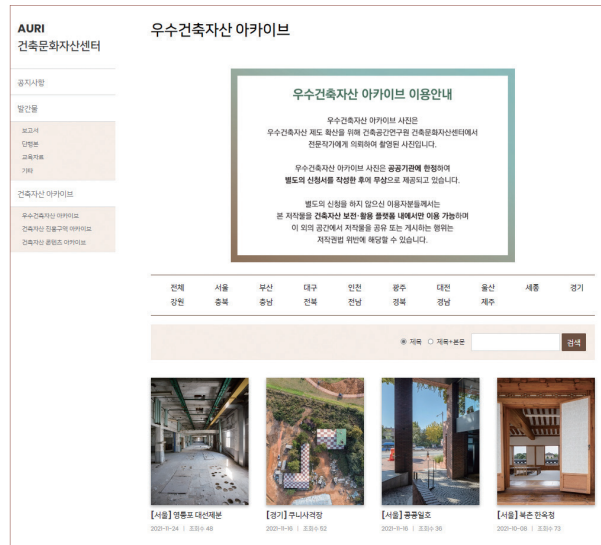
AURI
건축문화자산센터

공지사항

발간물

보고서
단행본
교육자료
기타

건축자산 아카이브

우수건축자산 아카이브
건축자산 진흥구역 아카이브
건축자산 공공조 아카이브

우수건축자산 아카이브

우수건축자산 아카이브 이용안내

우수건축자산 아카이브 사진은
우수건축자산 제도 확산을 위해 건축공간연구원 건축문화자산센터에서
전문작가에게 의뢰하여 촬영된 사진입니다.

우수건축자산 아카이브 사진은 공공기관에 한정하여
별도의 신청서를 작성한 후에 무상으로 제공되고 있습니다.

별도의 신청을 하지 않으신 이용자분들께서는
본 저작물을 건축자산 보전·활용 플랫폼 내에서만 이용 가능하며
이 외의 공간에서 저작물을 공유 또는 게시하는 행위는
저작권법 위반에 해당할 수 있습니다.

| 전체 | 서울 | 부산 | 대구 | 인천 | 광주 | 대전 | 울산 | 세종 | 경기 |
|---|---|---|---|---|---|---|---|---|---|
| 강원 | 충북 | 충남 | 전북 | 전남 | 경북 | 경남 | 제주 | | |

◉ 제목 ○ 제목+본문 검색

[서울] 영등포 대선제분
2021-11-24 | 조회수 48

[경기] 구니사격장
2021-11-16 | 조회수 52

[서울] 공공일호
2021-11-16 | 조회수 36

[서울] 북촌 한옥청
2021-10-06 | 조회수 73